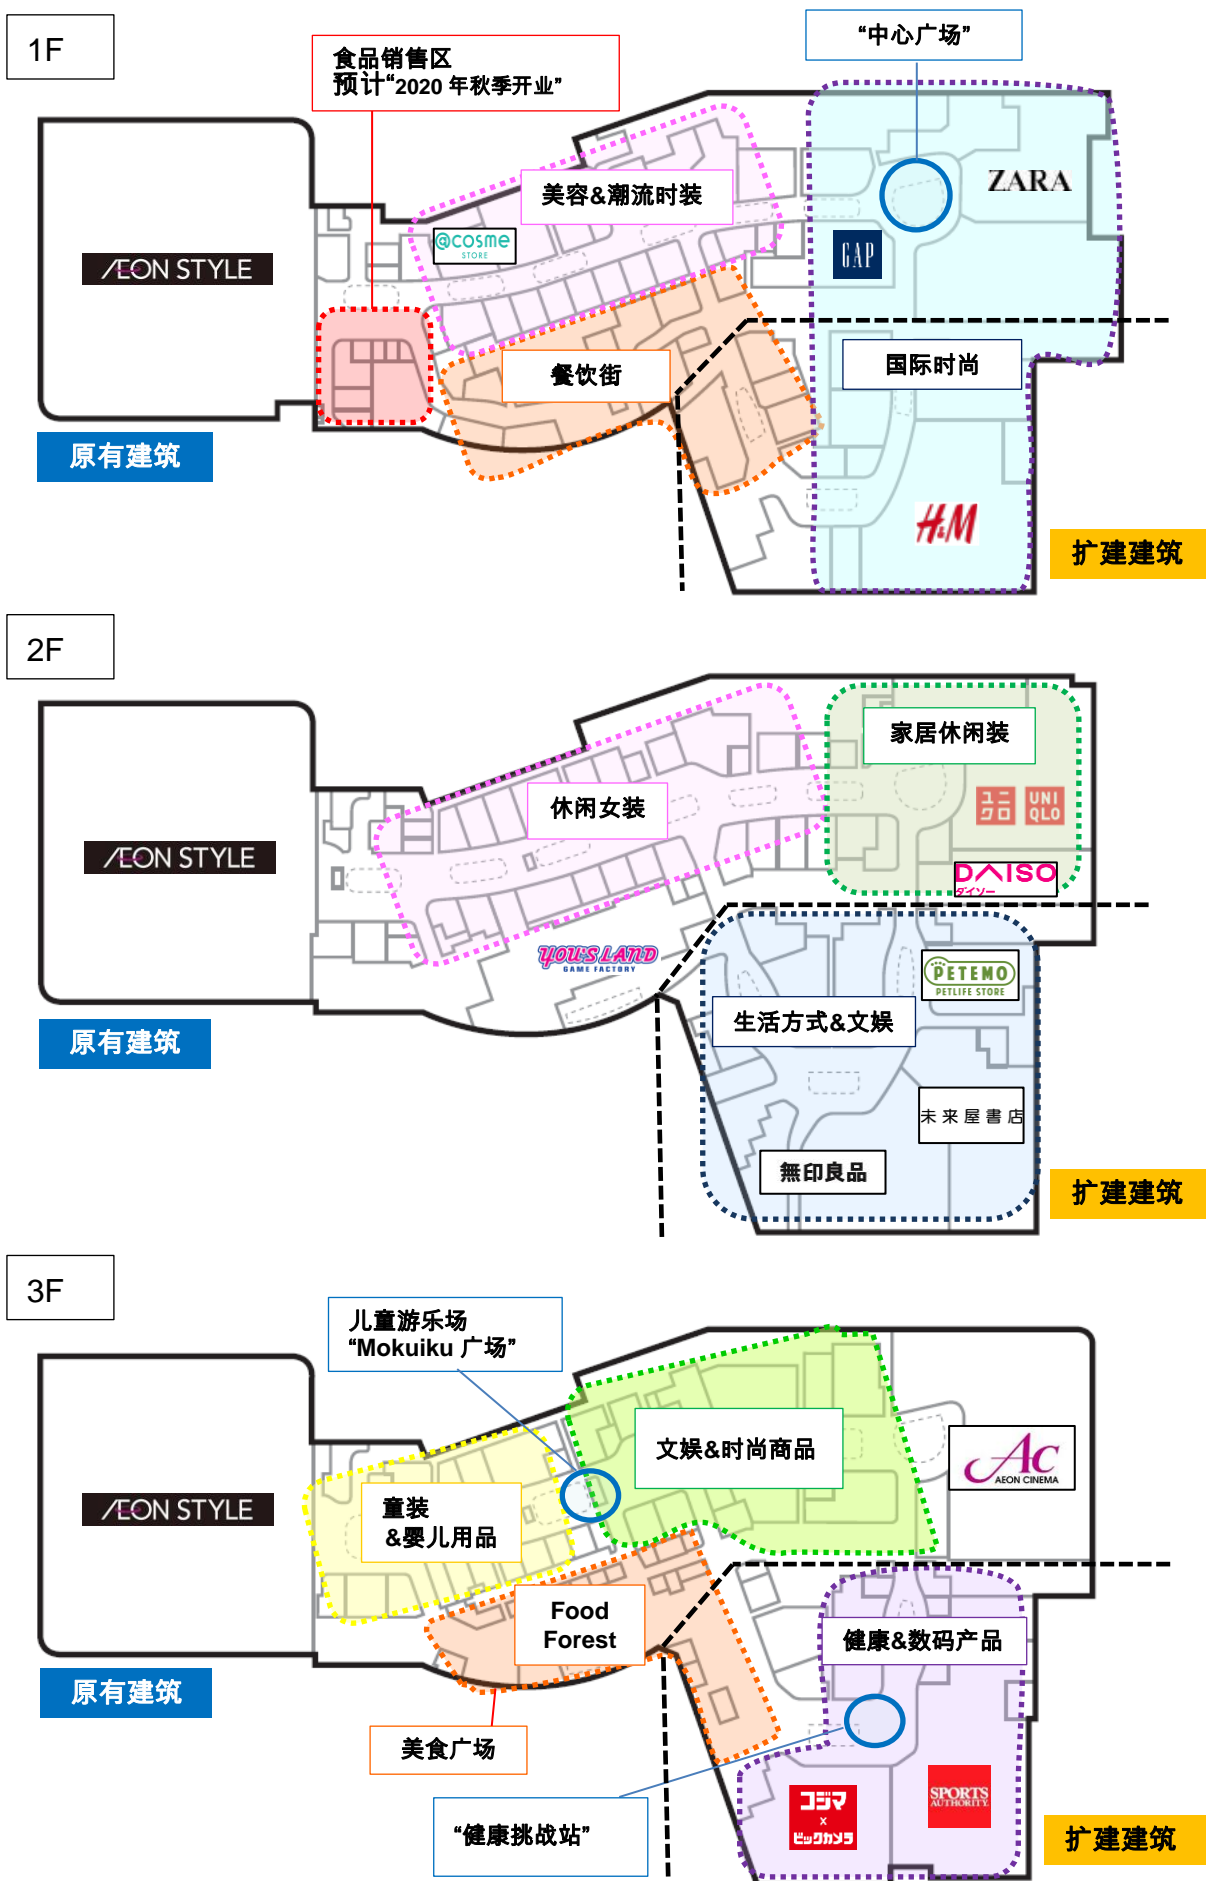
1F

食品销售区
预计“2020 年秋季开业”

“中心广场”

AEON STYLE

美容&潮流时装

@cosme STORE

ZARA

GAP

餐饮街

国际时尚

原有建筑

H&M

扩建建筑

2F

AEON STYLE

休闲女装

家居休闲装

UNI QLO

DAISO ダイソー

YOU'S LAND GAME FACTORY

PETEMO PETLIFE STORE

原有建筑

生活方式&文娱

未来屋書店

無印良品

扩建建筑

3F

儿童游乐场
“Mokuiku 广场”

文娱&时尚商品

AEON STYLE

童装
&婴儿用品

AC AEON CINEMA

Food Forest

健康&数码产品

原有建筑

美食广场

コジマ × ビックカメラ

SPORTS AUTHORITY

“健康挑战站”

扩建建筑